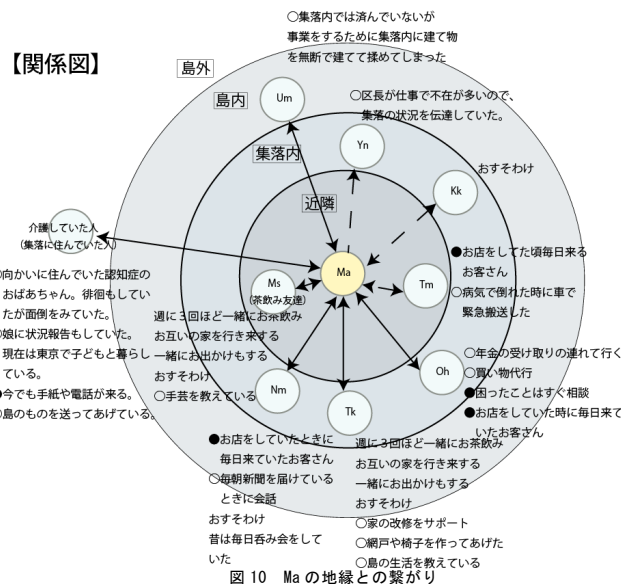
【関係図】

○集落内では済んでいないが
事業をするために集落内に建て物
を無断で建てて揉めてしまった

島外

島内

Um

○区長が仕事で不在が多いので、
集落の状況を伝達していた。

集落内

Yn

おすそわけ

Kk

近隣

介護していた人
(集落に住んでいた人)

●お店をしてた頃毎日来る
お客さん
○病気で倒れた時に車で
緊急搬送した

向かいに住んでいた認知症の
おばあちゃん。徘徊もしてい
たが面倒をみていた。
娘に状況報告もしていた。
現在は東京で子どもと暮らし
ている。
今でも手紙や電話が来る。
島のものを送ってあげている。

Ms
(茶飲み友達)

Ma

Tm

週に3回ほど一緒にお茶飲み
お互いの家を行き来する
一緒にお出かけもする
おすそわけ
○手芸を教えている

Nm

Oh

○年金の受け取りの連れて行く
○買い物代行
●困ったことはすぐ相談
●お店をしていた時に毎日来て
いたお客さん

Tk

●お店をしていたときに
毎日来ていたお客さん
○毎朝新聞を届けている
ときに会話
おすそわけ
昔は毎日呑み会をして
いた

週に3回ほど一緒にお茶飲み
お互いの家を行き来する
一緒にお出かけもする
おすそわけ
○家の改修をサポート
○網戸や椅子を作ってあげた
○島の生活を教えている

図 10 Ma の地縁との繋がり